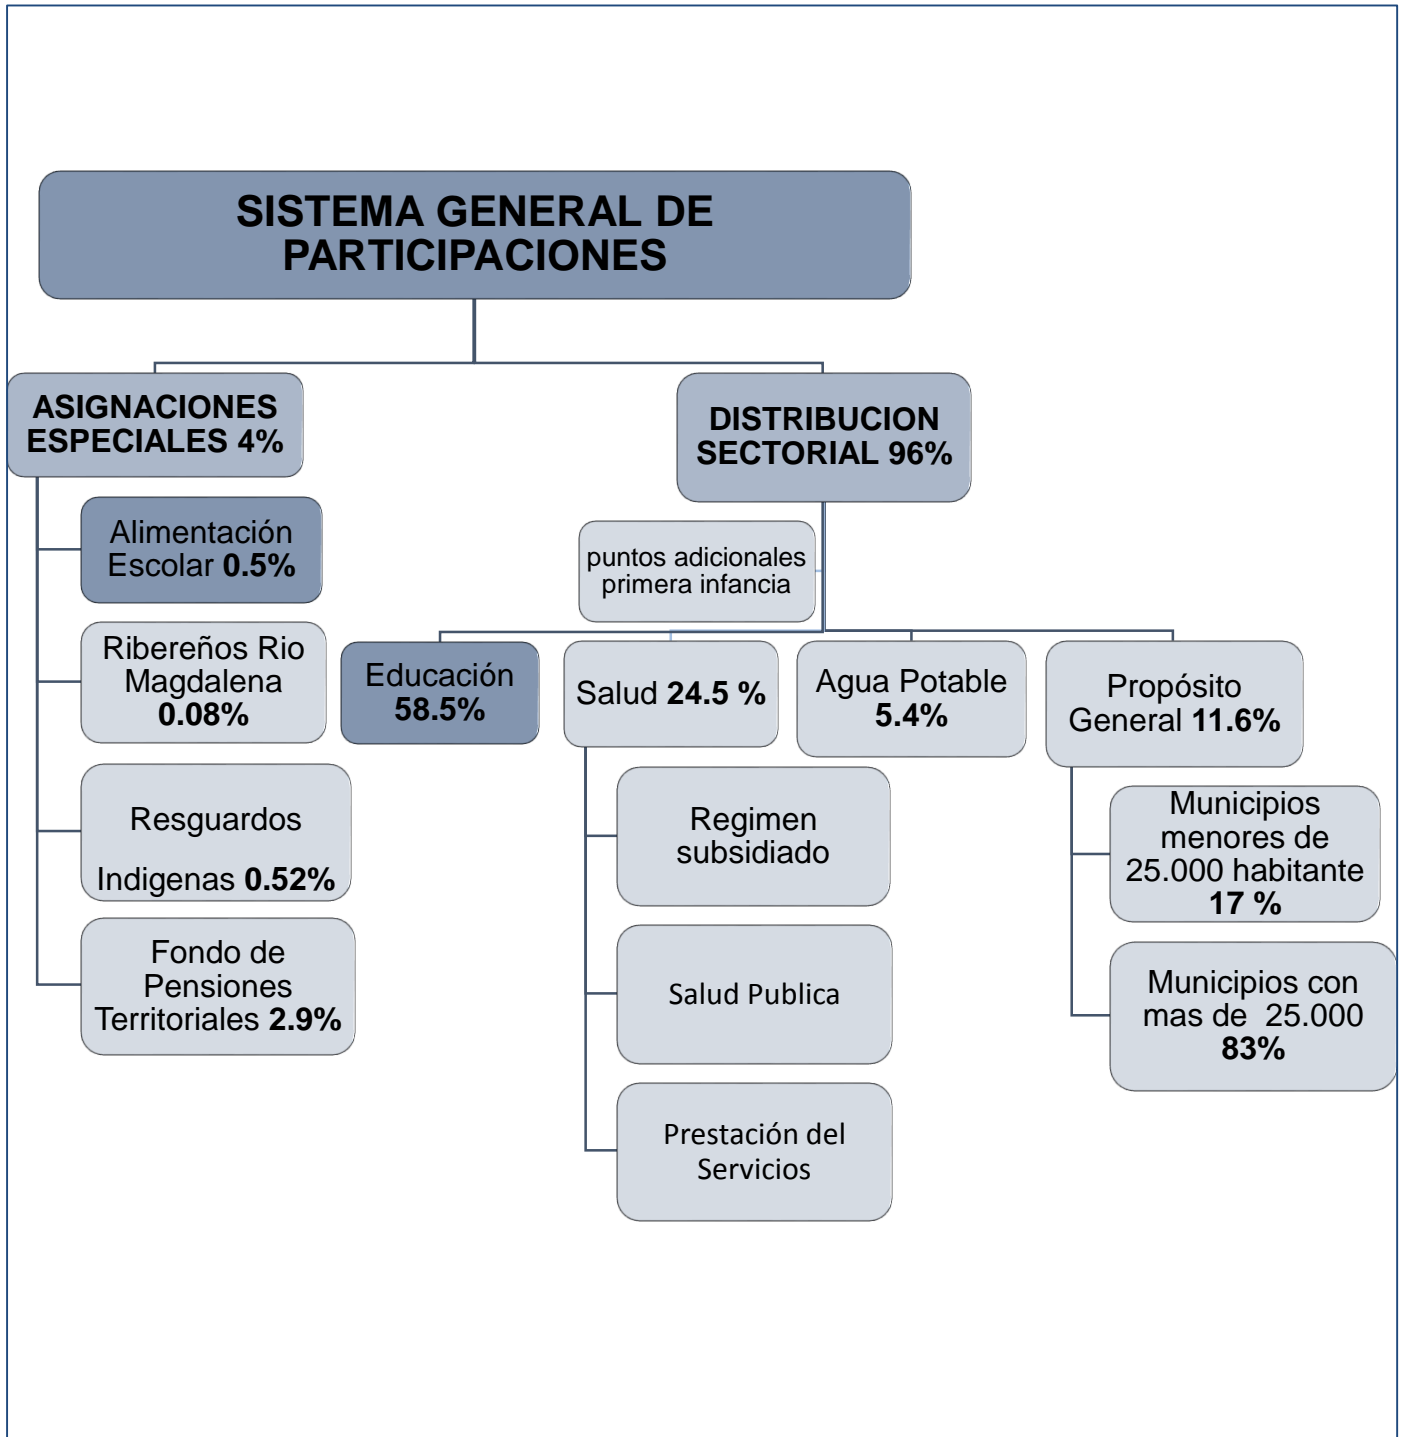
SISTEMA GENERAL DE PARTICIPACIONES

ASIGNACIONES ESPECIALES 4%

Alimentación Escolar 0.5%

Ribereños Rio Magdalena 0.08%

Resguardos

Indigenas 0.52%

Fondo de Pensiones Territoriales 2.9%

DISTRIBUCION SECTORIAL 96%

puntos adicionales primera infancia

Educación 58.5%

Salud 24.5 %

Regimen subsidiado

Salud Publica

Prestación del Servicios

Agua Potable 5.4%

Propósito General 11.6%

Municipios menores de 25.000 habitante 17 %

Municipios con mas de 25.000 83%